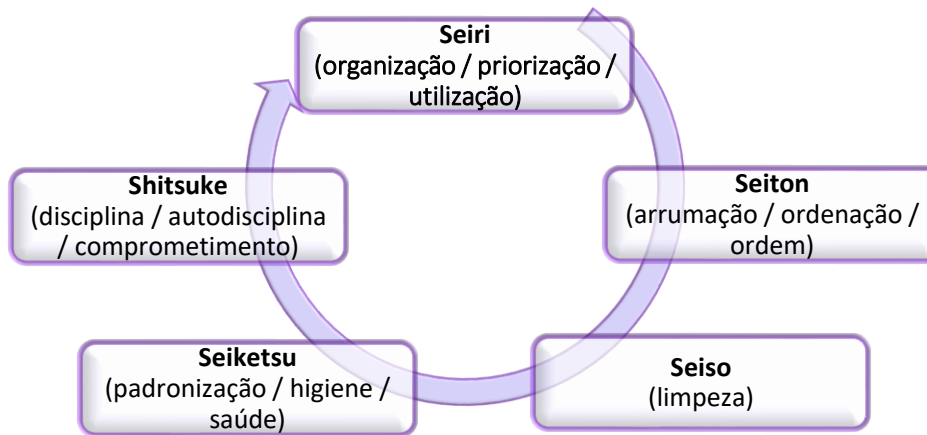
Seiri
(organização / priorização / utilização)

Seiton
(arrumação / ordenação / ordem)

Seiso
(limpeza)

Seiketsu
(padronização / higiene / saúde)

Shitsuke
(disciplina / autodisciplina / comprometimento)